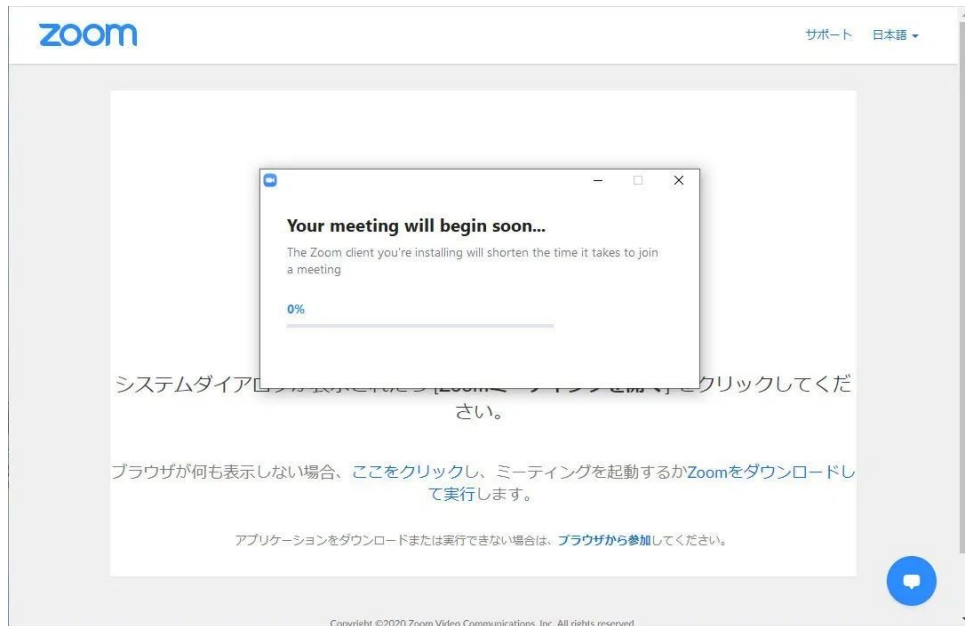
zoom

サポート 日本語

Your meeting will begin soon...

The Zoom client you're installing will shorten the time it takes to join a meeting

0%

システムダイアロ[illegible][Zoom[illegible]]をクリックしてください。

ブラウザが何も表示しない場合、ここをクリックし、ミーティングを起動するかZoomをダウンロードして実行します。

アプリケーションをダウンロードまたは実行できない場合は、ブラウザから参加してください。

Copyright ©2020 Zoom Video Communications, Inc. All rights reserved.